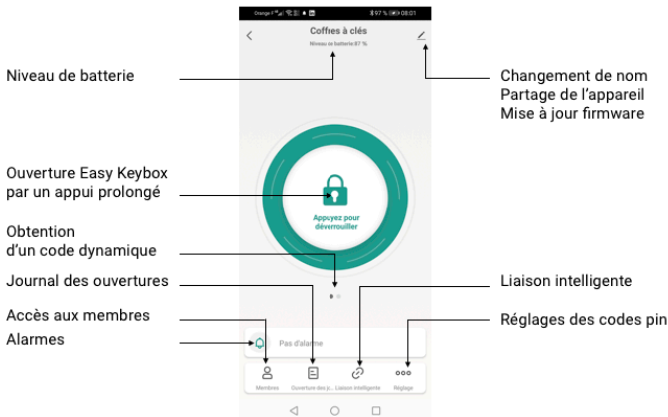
Orange F 97 % 08:01

Coffres à clés
Niveau de batterie:87 %

Niveau de batterie

Changement de nom
Partage de l'appareil
Mise à jour firmware

Ouverture Easy Keybox par un appui prolongé

Appuyez pour déverrouiller

Obtention d'un code dynamique

Journal des ouvertures

Liaison intelligente

Accès aux membres

Réglages des codes pin

Alarmes

Pas d'alarme

Membres
Ouverture des p...
Liaison intelligente
Réglage